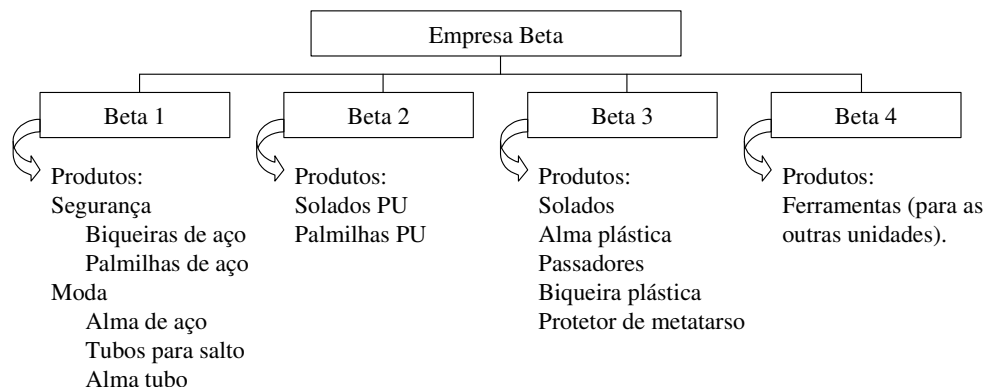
Empresa Beta

Beta 1

Produtos:
Segurança
Biqueiras de aço
Palmilhas de aço
Moda
Alma de aço
Tubos para salto
Alma tubo

Beta 2

Produtos:
Solados PU
Palmilhas PU

Beta 3

Produtos:
Solados
Alma plástica
Passadores
Biqueira plástica
Protetor de metatarso

Beta 4

Produtos:
Ferramentas (para as outras unidades).